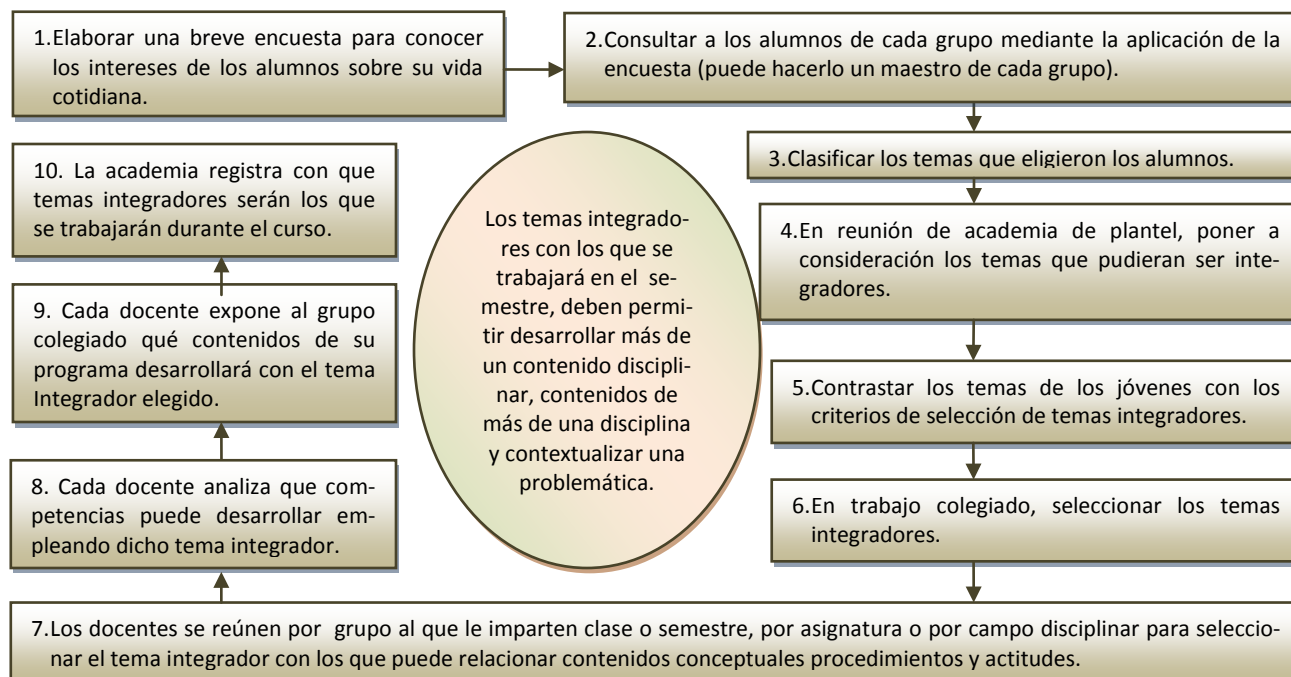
1.Elaborar una breve encuesta para conocer los intereses de los alumnos sobre su vida cotidiana.

2.Consultar a los alumnos de cada grupo mediante la aplicación de la encuesta (puede hacerlo un maestro de cada grupo).

3.Clasificar los temas que eligieron los alumnos.

4.En reunión de academia de plantel, poner a consideración los temas que pudieran ser integradores.

5.Contrastar los temas de los jóvenes con los criterios de selección de temas integradores.

6.En trabajo colegiado, seleccionar los temas integradores.

7.Los docentes se reúnen por grupo al que le imparten clase o semestre, por asignatura o por campo disciplinar para seleccionar el tema integrador con los que puede relacionar contenidos conceptuales procedimientos y actitudes.

8. Cada docente analiza que competencias puede desarrollar empleando dicho tema integrador.

9. Cada docente expone al grupo colegiado qué contenidos de su programa desarrollará con el tema Integrador elegido.

10. La academia registra con que temas integradores serán los que se trabajarán durante el curso.

Los temas integradores con los que se trabajará en el semestre, deben permitir desarrollar más de un contenido disciplinar, contenidos de más de una disciplina y contextualizar una problemática.